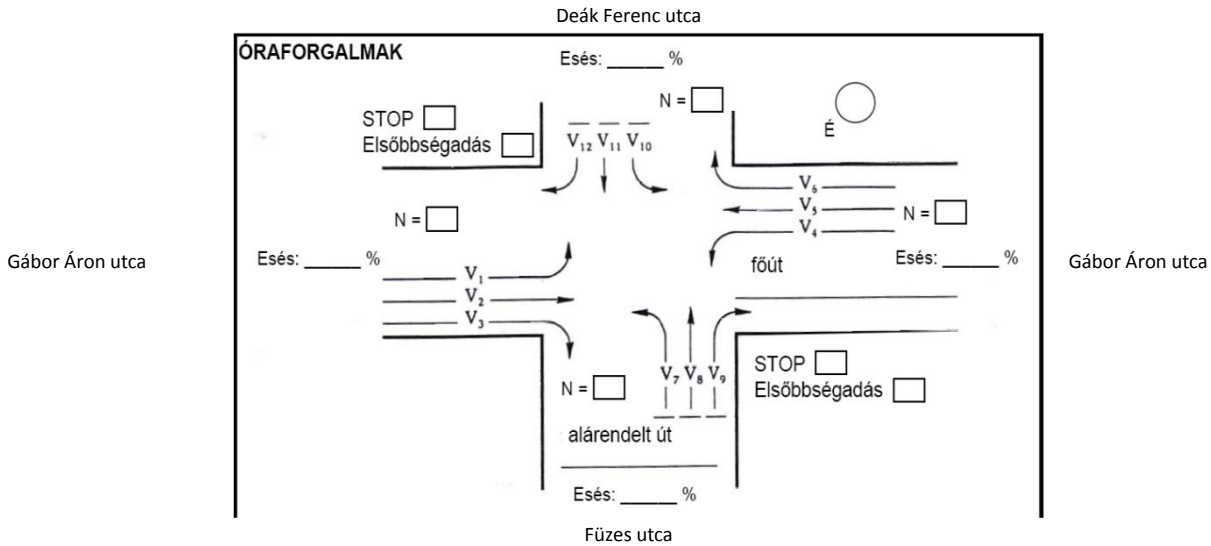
Deák Ferenc utca

ÓRAFORGALMAK

Esés: ______ %

N = 

STOP 
Elsőbbségadás 

$V_{12}$ $V_{11}$ $V_{10}$

É

$V_6$
$V_5$
$V_4$

N = 

N = 

Gábor Áron utca

Esés: ______ %

$V_1$
$V_2$
$V_3$

főút

Esés: ______ %

Gábor Áron utca

STOP 
Elsőbbségadás 

N = 

$V_7$ $V_8$ $V_9$

alárendelt út

Esés: ______ %

Füzes utca